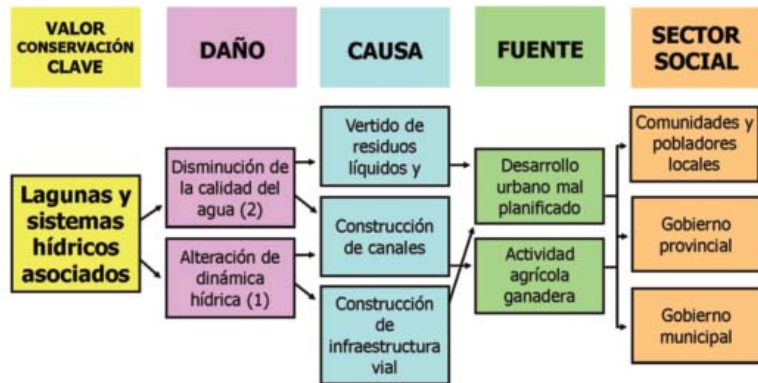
VALOR CONSERVACIÓN CLAVE

DAÑO

CAUSA

FUENTE

SECTOR SOCIAL

Lagunas y sistemas hídricos asociados

Disminución de la calidad del agua (2)

Alteración de dinámica hídrica (1)

Vertido de residuos líquidos y

Construcción de canales

Construcción de infraestructura vial

Desarrollo urbano mal planificado

Actividad agrícola ganadera

Comunidades y pobladores locales

Gobierno provincial

Gobierno municipal